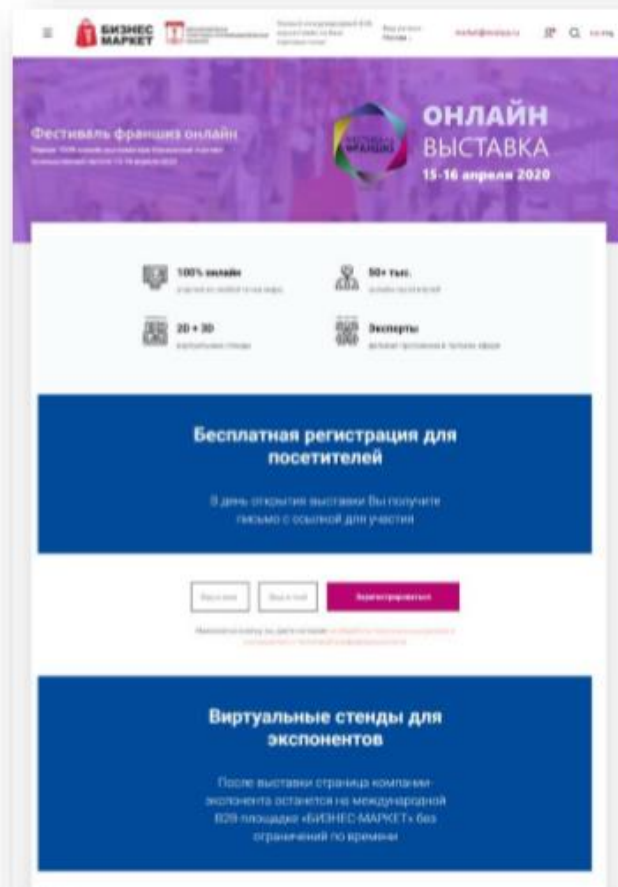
БИЗНЕС МАРКЕТ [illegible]

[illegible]

Фестиваль франшиз онлайн
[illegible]

ОНЛАЙН
ВЫСТАВКА
15-16 апреля 2020

100% онлайн
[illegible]

50+ тыс.
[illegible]

20 + 30
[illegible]

Эксперты
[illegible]

Бесплатная регистрация для посетителей

В день открытия выставки Вы получите письмо с ссылкой для участия

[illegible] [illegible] Зарегистрироваться

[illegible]

Виртуальные стенды для экспонентов

После выставки страница компании-экспонента останется на международной B2B площадке «БИЗНЕС-МАРКЕТ» без ограничений по времени